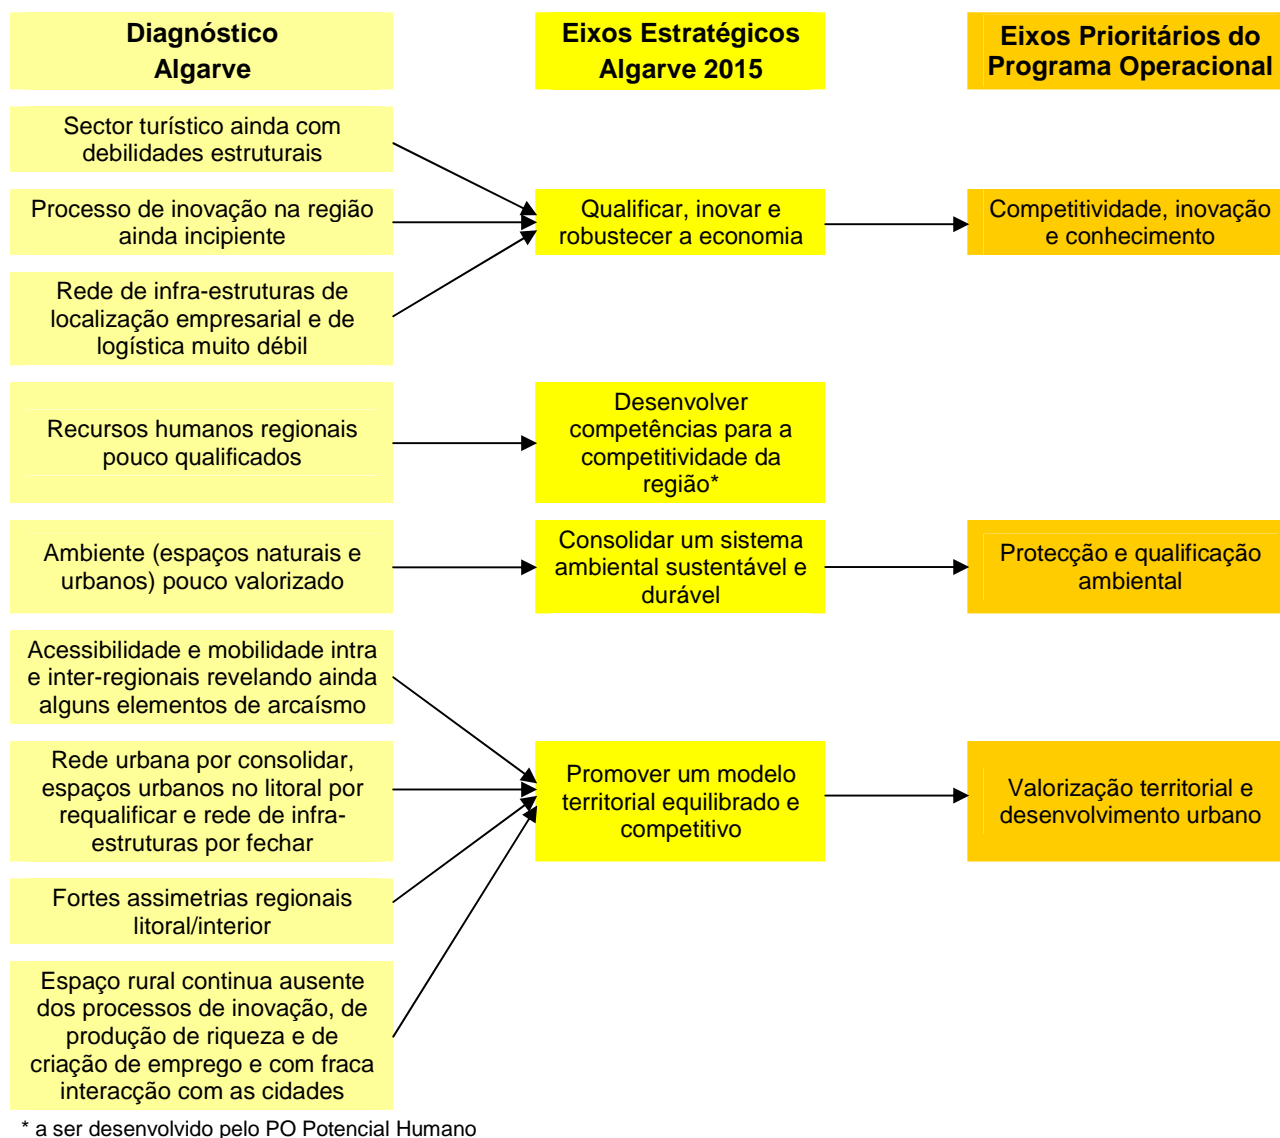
Diagnóstico Algarve

Eixos Estratégicos Algarve 2015

Eixos Prioritários do Programa Operacional

Sector turístico ainda com debilidades estruturais

Processo de inovação na região ainda incipiente

Rede de infra-estruturas de localização empresarial e de logística muito débil

Qualificar, inovar e robustecer a economia

Competitividade, inovação e conhecimento

Recursos humanos regionais pouco qualificados

Desenvolver competências para a competitividade da região*

Ambiente (espaços naturais e urbanos) pouco valorizado

Consolidar um sistema ambiental sustentável e durável

Protecção e qualificação ambiental

Acessibilidade e mobilidade intra e inter-regionais revelando ainda alguns elementos de arcaísmo

Rede urbana por consolidar, espaços urbanos no litoral por requalificar e rede de infra-estruturas por fechar

Fortes assimetrias regionais litoral/interior

Espaço rural continua ausente dos processos de inovação, de produção de riqueza e de criação de emprego e com fraca interacção com as cidades

Promover um modelo territorial equilibrado e competitivo

Valorização territorial e desenvolvimento urbano

* a ser desenvolvido pelo PO Potencial Humano